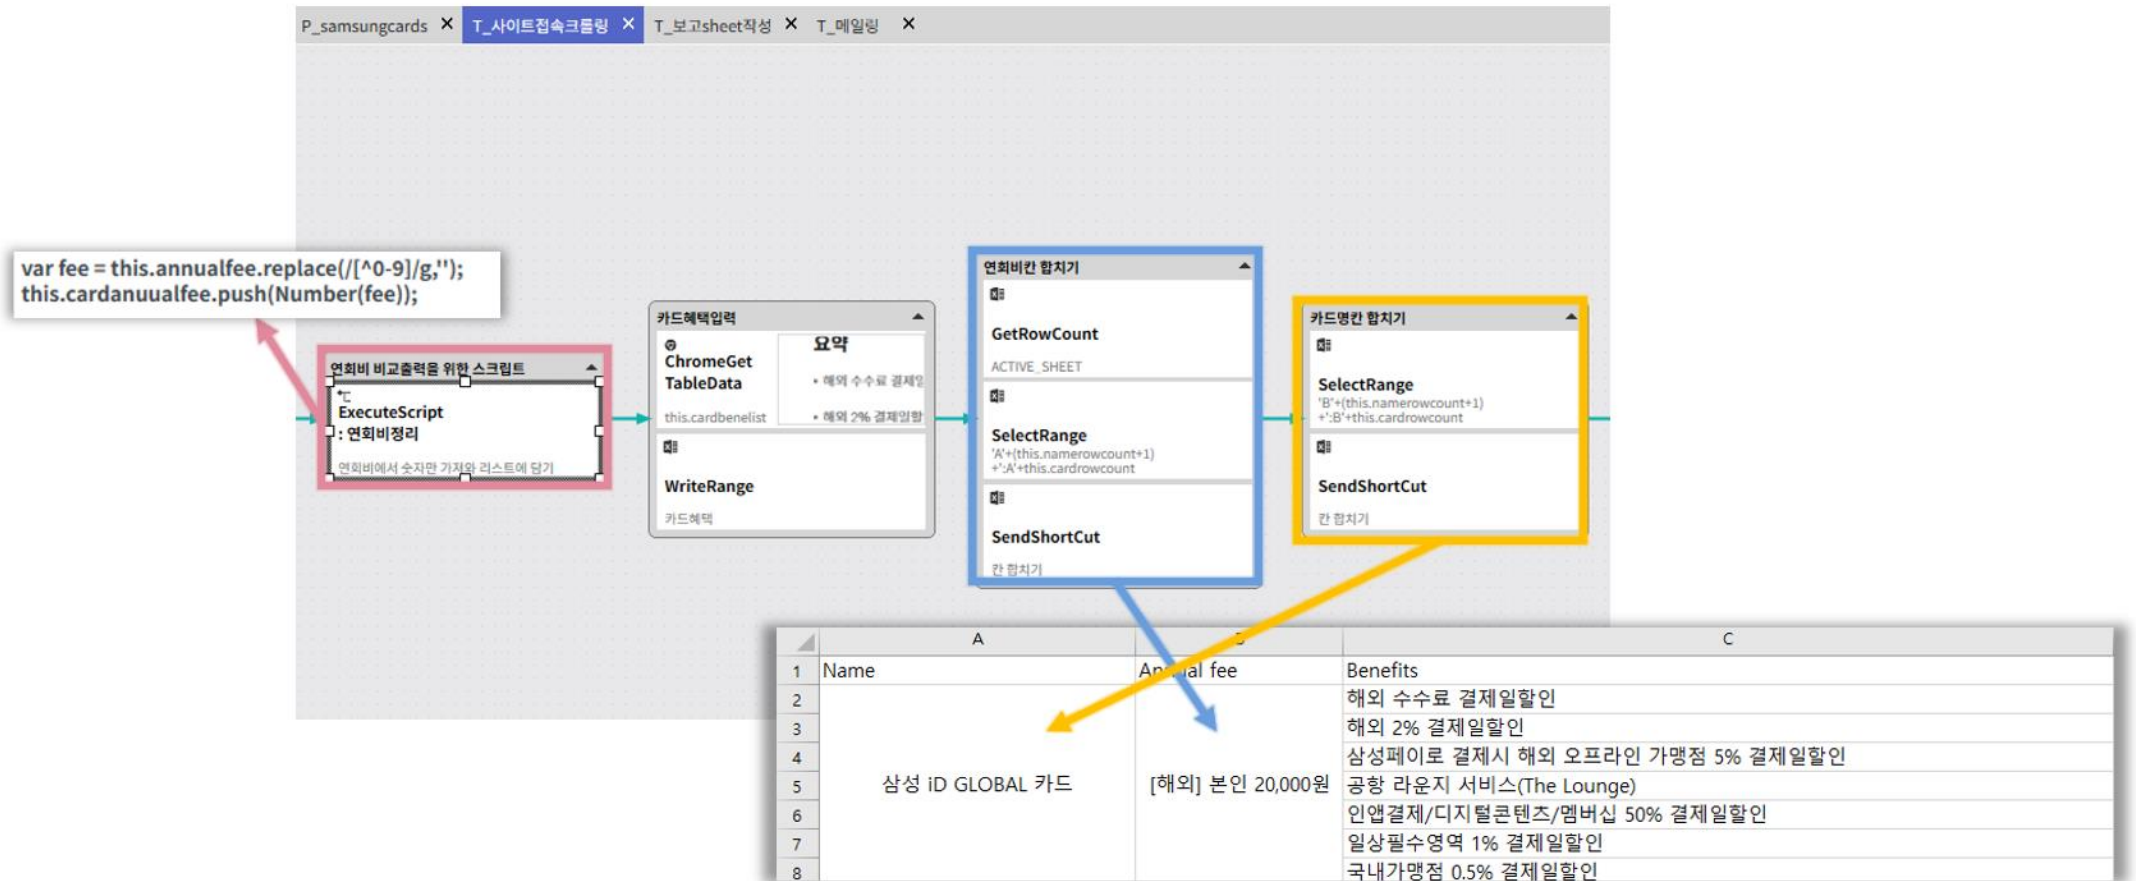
P_samsungcards ✕ T_사이트접속크롤링 ✕ T_보고sheet작성 ✕ T_메일링 ✕

var fee = this.annualfee.replace(/[^0-9]/g,'');
this.cardanuualfee.push(Number(fee));

연회비 비교출력을 위한 스크립트
ExecuteScript
: 연회비정리
연회비에서 숫자만 가져와 리스트에 담기

카드혜택입력
ChromeGet TableData
this.cardbenelist
요약
• 해외 수수료 결제일
• 해외 2% 결제일할
WriteRange
카드혜택

연회비칸 합치기
GetRowCount
ACTIVE_SHEET
SelectRange
'A'+(this.namerowcount+1) +':A'+this.cardrowcount
SendShortCut
칸 합치기

카드명칸 합치기
SelectRange
'B'+(this.namerowcount+1) +':B'+this.cardrowcount
SendShortCut
칸 합치기

| | A | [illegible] | C |
|---|---|---|---|
| 1 | Name | An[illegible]al fee | Benefits |
| 2 | 삼성 iD GLOBAL 카드 | [해외] 본인 20,000원 | 해외 수수료 결제일할인 |
| 3 | | | 해외 2% 결제일할인 |
| 4 | | | 삼성페이로 결제시 해외 오프라인 가맹점 5% 결제일할인 |
| 5 | | | 공항 라운지 서비스(The Lounge) |
| 6 | | | 인앱결제/디지털콘텐츠/멤버십 50% 결제일할인 |
| 7 | | | 일상필수영역 1% 결제일할인 |
| 8 | | | 국내가맹점 0.5% 결제일할인 |